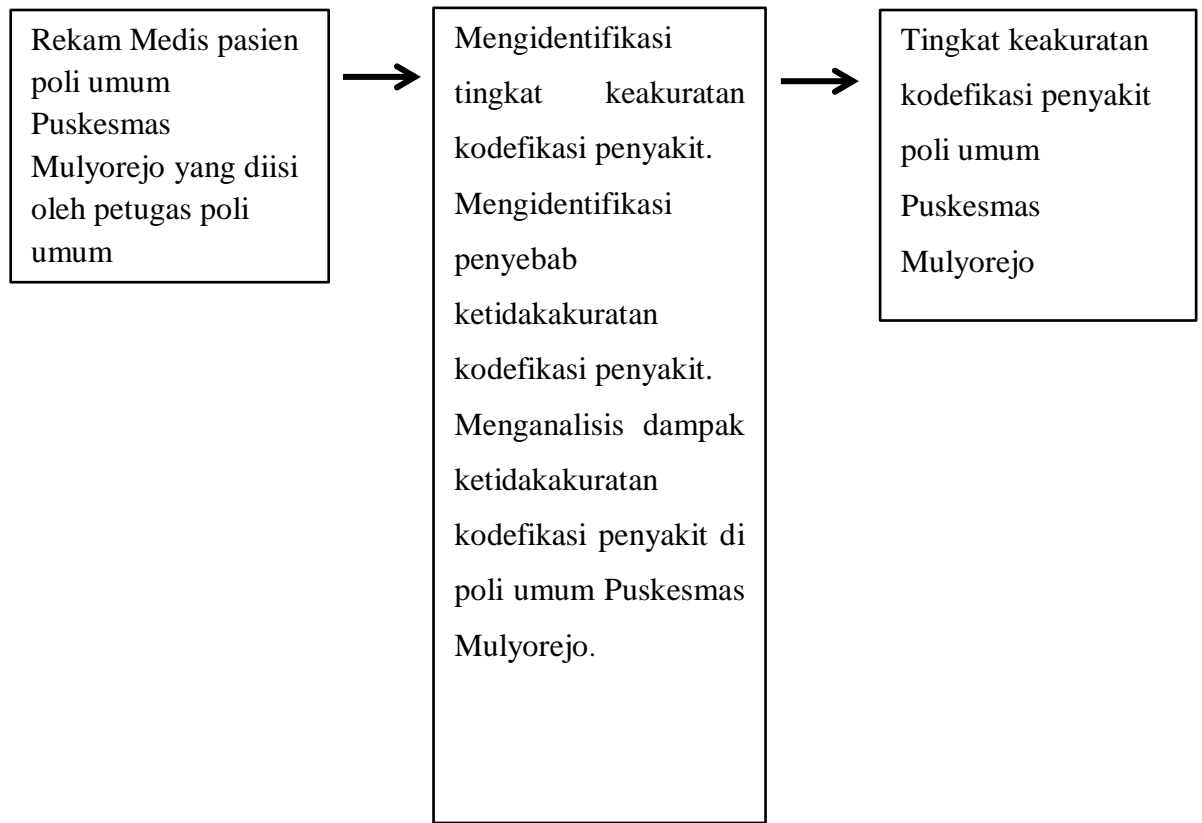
Rekam Medis pasien poli umum Puskesmas Mulyorejo yang diisi oleh petugas poli umum

Mengidentifikasi tingkat keakuratan kodefikasi penyakit.
Mengidentifikasi penyebab ketidakakuratan kodefikasi penyakit.
Menganalisis dampak ketidakakuratan kodefikasi penyakit di poli umum Puskesmas Mulyorejo.

Tingkat keakuratan kodefikasi penyakit poli umum Puskesmas Mulyorejo